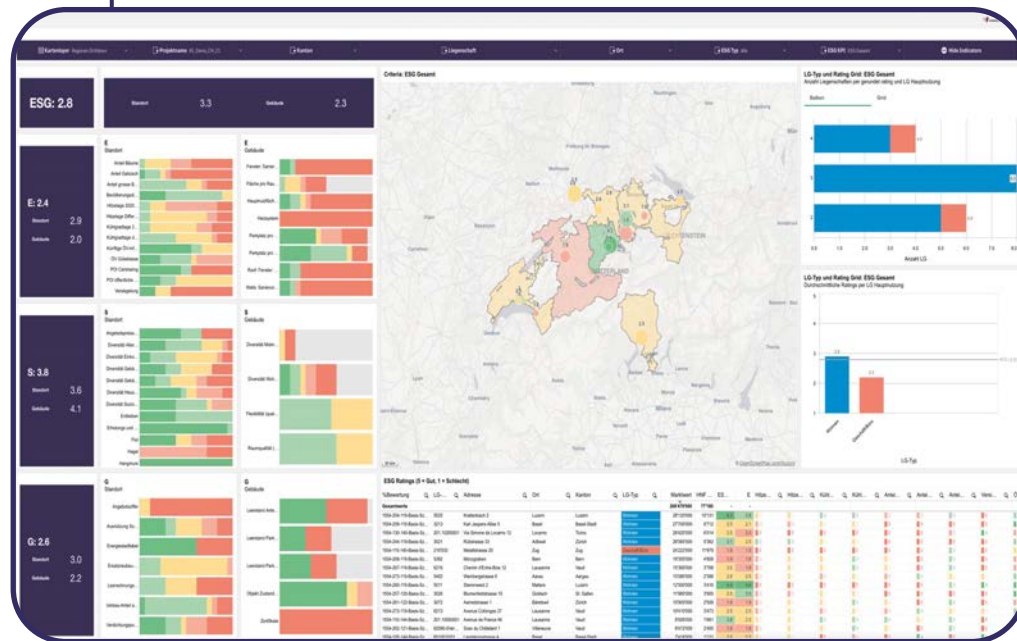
Kartenlayer | Projektname | Kanton | Liegenschaft | Ort | ESG Typ | ESG KPI | Hide Indicators

ESG: 2.8

Standort 3.3

Gebäude 2.3

E: 2.4

Standort 2.9

Gebäude 2.0

E
Standort

E
Gebäude

S: 3.8

Standort 3.6

Gebäude 4.1

S
Standort

S
Gebäude

G: 2.6

Standort 3.0

Gebäude 2.2

G
Standort

G
Gebäude

Criteria: ESG Gesamt

LG-Typ und Rating Grid: ESG Gesamt
Anzahl Liegenschaften per gerundem rating und LG Hauptnutzung

Anzahl LG

LG-Typ und Rating Grid: ESG Gesamt
Durchschnittliche Ratings per LG Hauptnutzung

LG-Typ

ESG Ratings (5 = Gut, 1 = Schlecht)

Adresse | Ort | Kanton | LG-Typ

Gesamtwerte